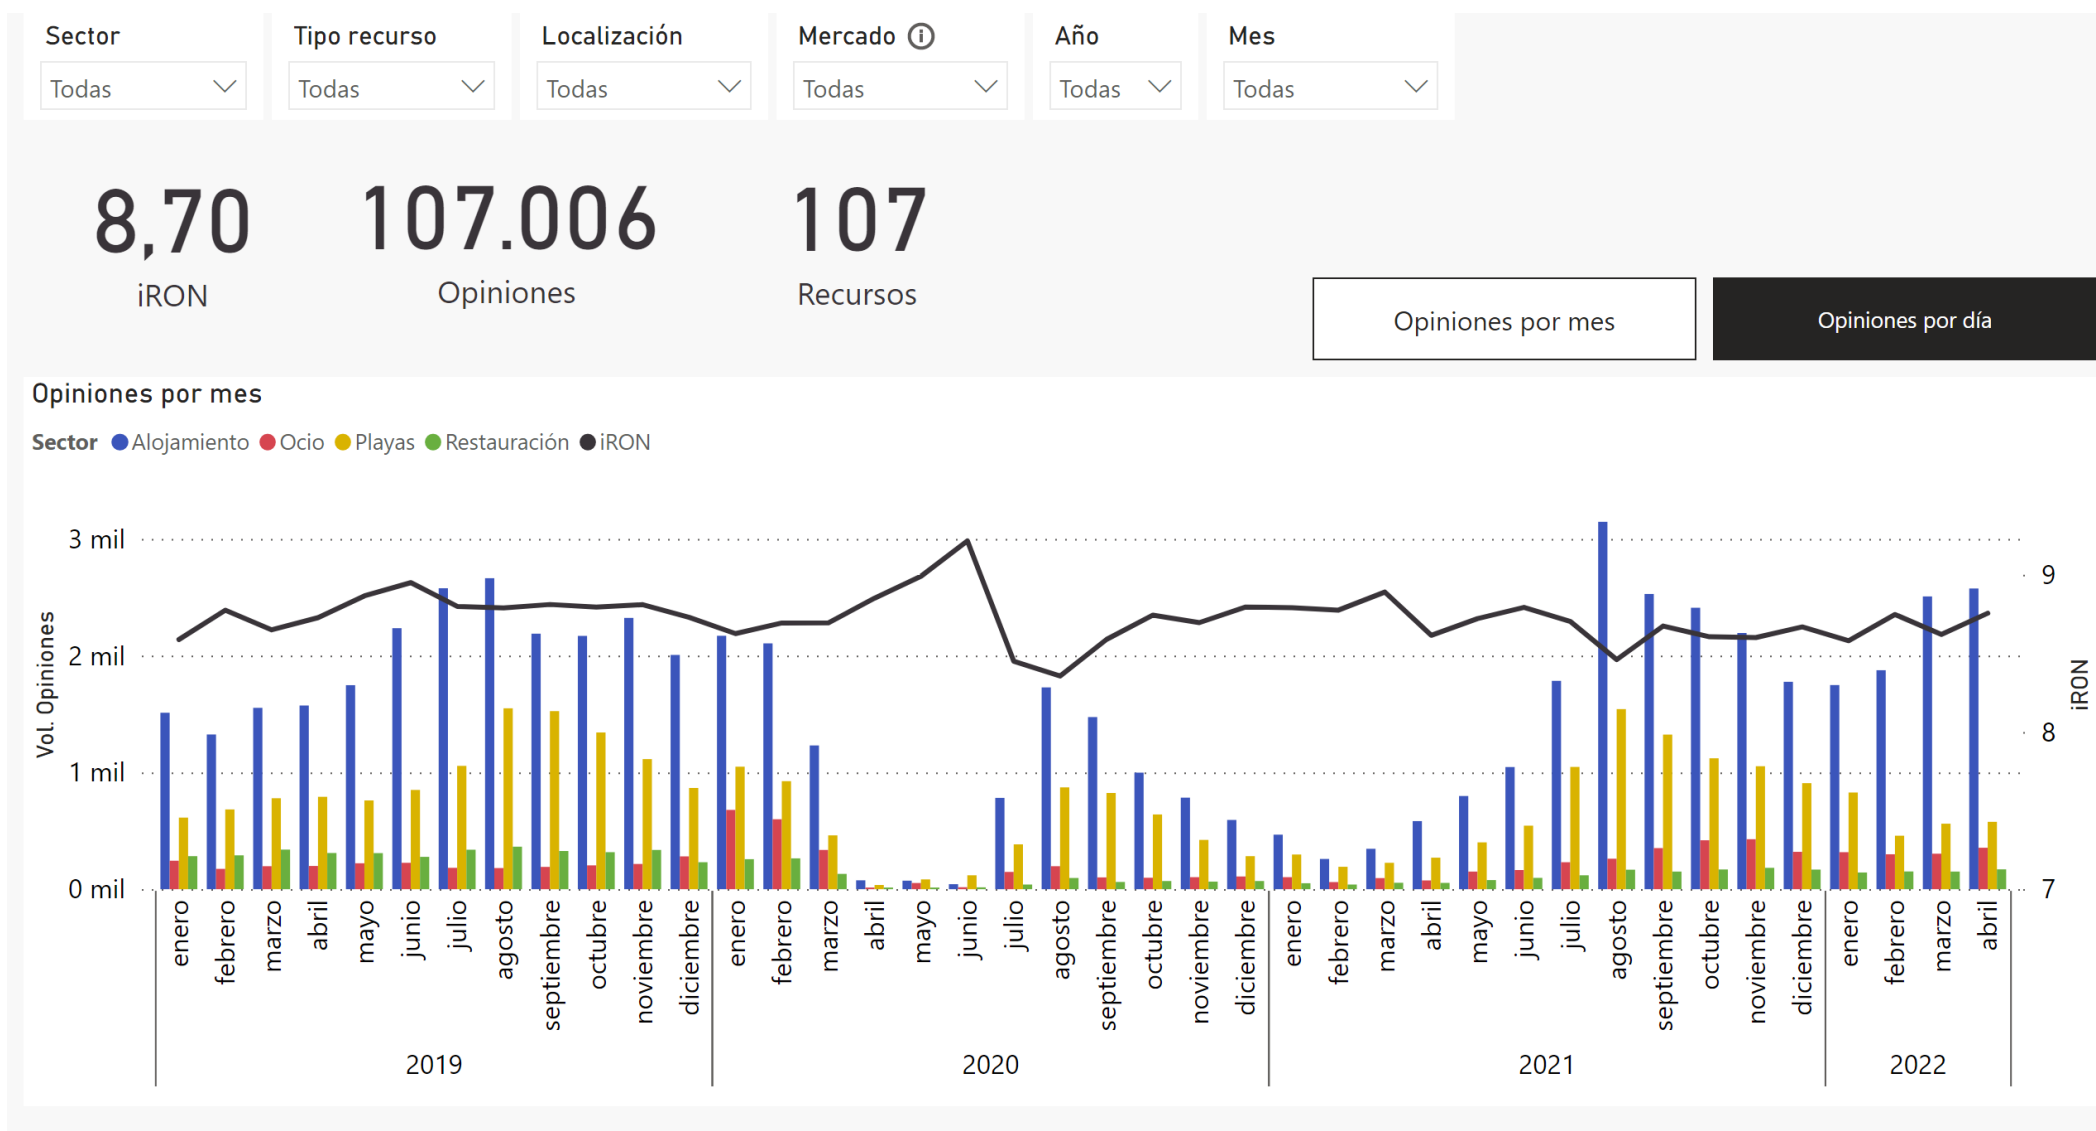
Sector
Todas

Tipo recurso
Todas

Localización
Todas

Mercado
Todas

Año
Todas

Mes
Todas

8,70
iRON

107.006
Opiniones

107
Recursos

Opiniones por mes

Opiniones por día

Opiniones por mes

Sector Alojamiento Ocio Playas Restauración iRON

3 mil
2 mil
1 mil
0 mil

Vol. Opiniones

9
8
7

iRON

enero febrero marzo abril mayo junio julio agosto septiembre octubre noviembre diciembre
2019

enero febrero marzo abril mayo junio julio agosto septiembre octubre noviembre diciembre
2020

enero febrero marzo abril mayo junio julio agosto septiembre octubre noviembre diciembre
2021

enero febrero marzo abril
2022